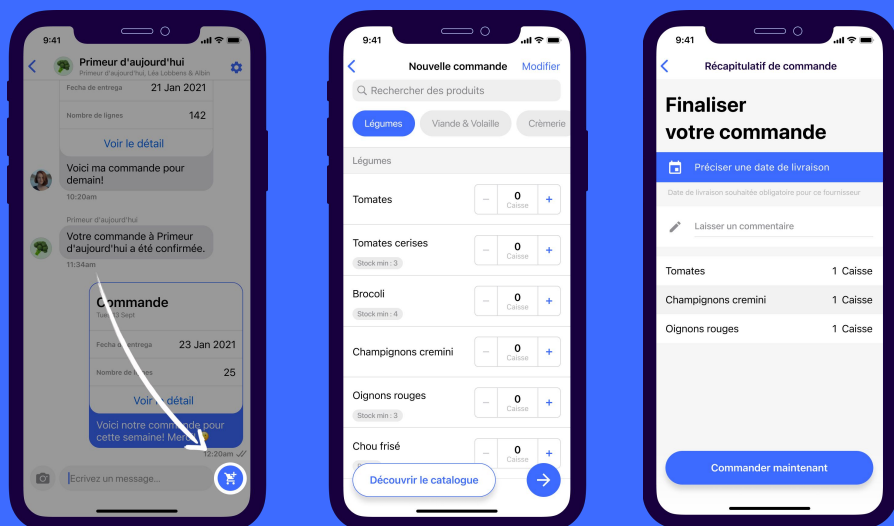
9:41

Primeur d'aujourd'hui
Primeur d'aujourd'hui, Les Lobbens & Albin

Fecha de entrega 21 Jan 2021

Nombre de lignes 142

Voir le détail

Voici ma commande pour demain!

10:20am

Primeur d'aujourd'hui

Votre commande à Primeur d'aujourd'hui a été confirmée.

11:34am

Commande
Tue 13 Sept

Fecha de entrega 23 Jan 2021

Nombre de lignes 25

Voir le détail

Voici notre commande pour cette semaine! Merci

12:20am

Ecrivez un message...

9:41

Nouvelle commande Modifier

Rechercher des produits

Légumes Viande & Volaille Crémerie

Légumes

Tomates – 0 Caisse +

Tomates cerises – 0 Caisse +
Stock min : 3

Brocoli – 0 Caisse +
Stock min : 4

Champignons cremini – 0 Caisse +

Oignons rouges – 0 Caisse +
Stock min : 3

Chou frisé – 0 Caisse +

Découvrir le catalogue

9:41

Récapitulatif de commande

Finaliser votre commande

Préciser une date de livraison

Date de livraison souhaitée obligatoire pour ce fournisseur

Laisser un commentaire

Tomates 1 Caisse

Champignons cremini 1 Caisse

Oignons rouges 1 Caisse

Commander maintenant